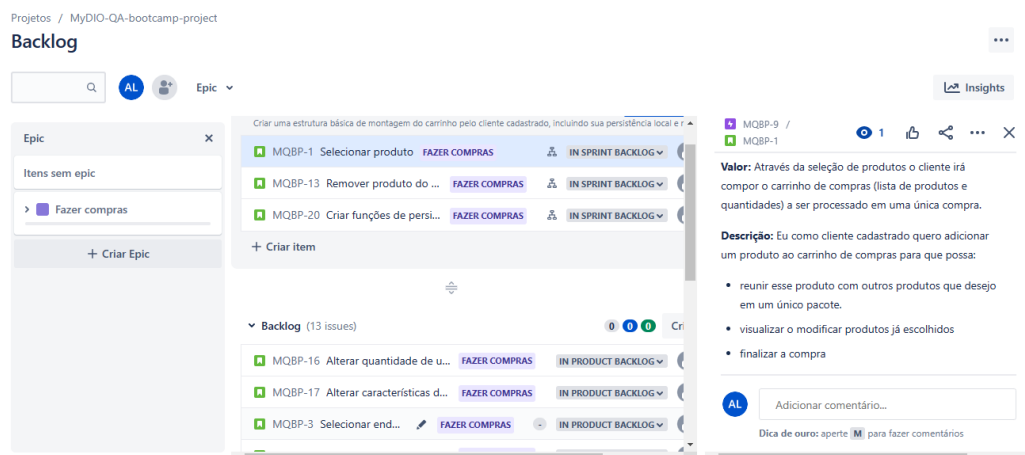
Projetos / MyDIO-QA-bootcamp-project

Backlog

AL

Epic

Insights

Epic

Itens sem epic

Fazer compras

+ Criar Epic

Criar uma estrutura básica de montagem do carrinho pelo cliente cadastrado, incluindo sua persistência local e r

MQBP-1 Selecionar produto FAZER COMPRAS IN SPRINT BACKLOG

MQBP-13 Remover produto do ... FAZER COMPRAS IN SPRINT BACKLOG

MQBP-20 Criar funções de persi... FAZER COMPRAS IN SPRINT BACKLOG

+ Criar item

Backlog (13 issues) 0 0 0 Cri

MQBP-16 Alterar quantidade de u... FAZER COMPRAS IN PRODUCT BACKLOG

MQBP-17 Alterar características d... FAZER COMPRAS IN PRODUCT BACKLOG

MQBP-3 Selecionar end... FAZER COMPRAS - IN PRODUCT BACKLOG

MQBP-9 /
MQBP-1

1

Valor: Através da seleção de produtos o cliente irá compor o carrinho de compras (lista de produtos e quantidades) a ser processado em uma única compra.

Descrição: Eu como cliente cadastrado quero adicionar um produto ao carrinho de compras para que possa:

- reunir esse produto com outros produtos que desejo em um único pacote.
- visualizar o modificar produtos já escolhidos
- finalizar a compra

AL Adicionar comentário...

Dica de ouro: aperte M para fazer comentários